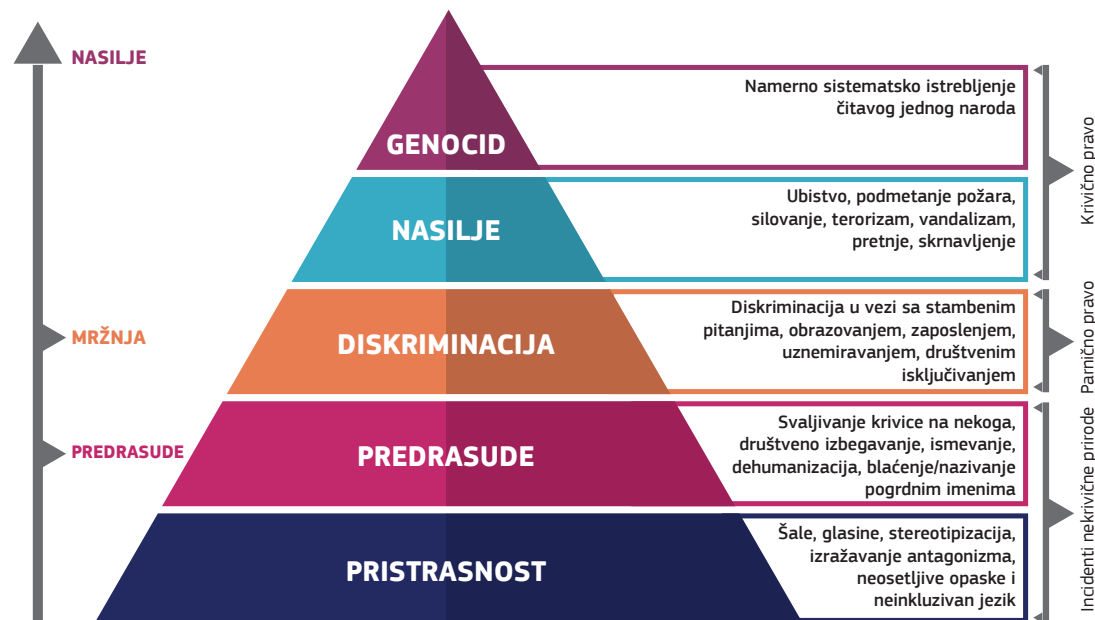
NASILJE

MRŽNJA

PREDRASUDE

GENOCID

Namerno sistematsko istrebljenje čitavog jednog naroda

NASILJE

Ubistvo, podmetanje požara, silovanje, terorizam, vandalizam, pretnje, skrnavljenje

Krivično pravo

DISKRIMINACIJA

Diskriminacija u vezi sa stambenim pitanjima, obrazovanjem, zaposlenjem, uznemiravanjem, društvenim isključivanjem

Parnično pravo

PREDRASUDE

Svaljivanje krivice na nekoga, društveno izbegavanje, ismevanje, dehumanizacija, blaćenje/nazivanje pogrdnim imenima

PRISTRASNOST

Šale, glasine, stereotipizacija, izražavanje antagonizma, neosetljive opaske i neinkluzivan jezik

Incidenti nekrivične prirode